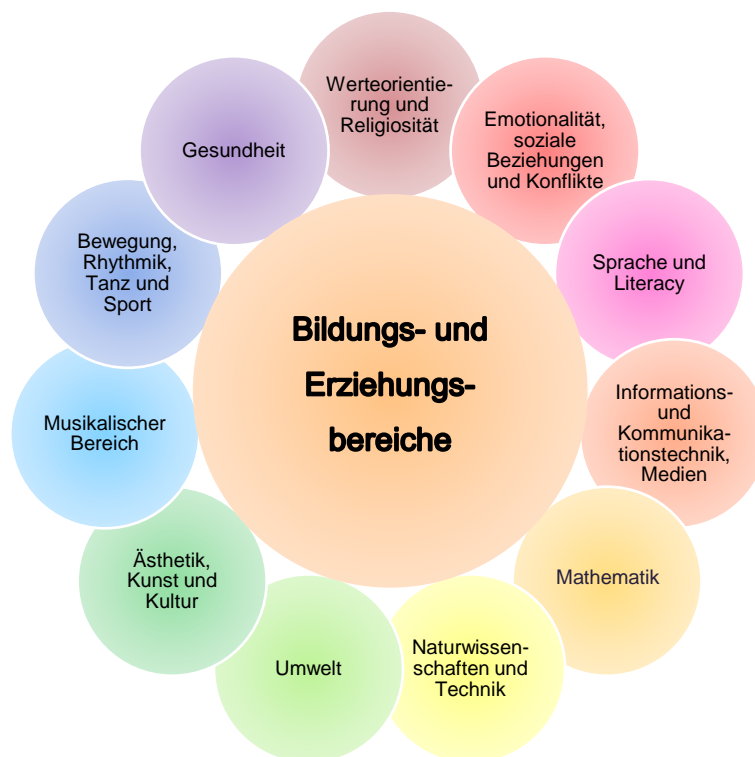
Bildungs- und Erziehungsbereiche

Werteorientierung und Religiosität

Emotionalität, soziale Beziehungen und Konflikte

Sprache und Literacy

Informations- und Kommunikationstechnik, Medien

Mathematik

Naturwissenschaften und Technik

Umwelt

Ästhetik, Kunst und Kultur

Musikalischer Bereich

Bewegung, Rhythmik, Tanz und Sport

Gesundheit